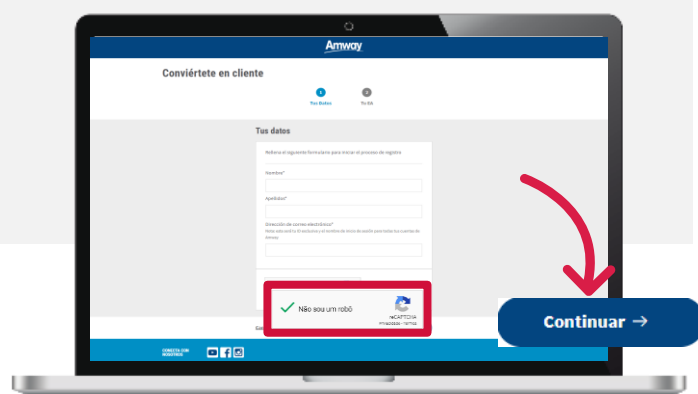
Amway

Conviértete en cliente

1
Tus datos

2
Tu ID

Tus datos

Rellena el siguiente formulario para iniciar el proceso de registro

Nombre*

Apellidos*

Dirección de correo electrónico*

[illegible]

Não sou um robô

reCAPTCHA
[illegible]

Continuar →

CONECTA CON NOSOTROS